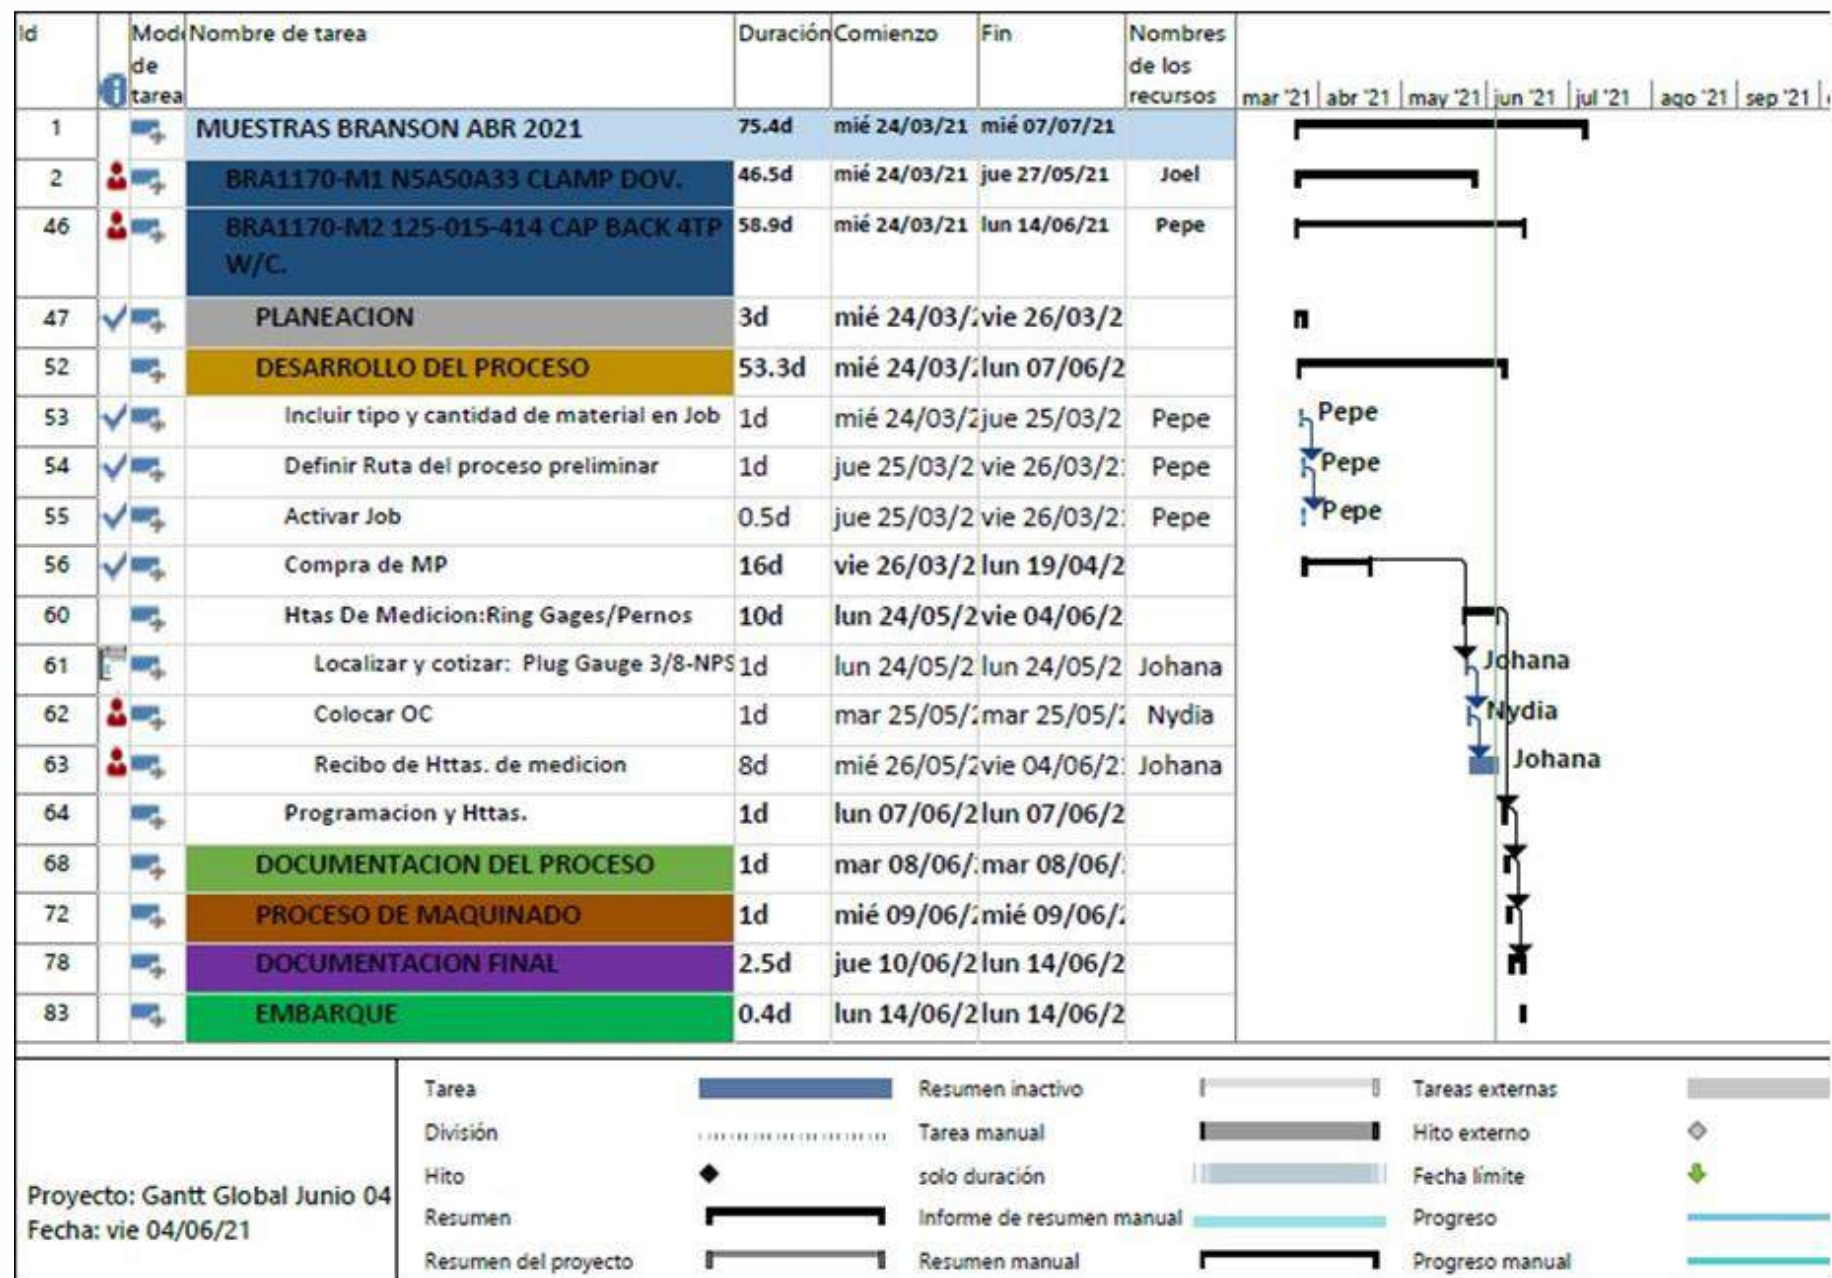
| Id | Modo de tarea | Nombre de tarea | Duración | Comienzo | Fin | Nombres de los recursos |
|---|---|---|---|---|---|---|
| 1 | | MUESTRAS BRANSON ABR 2021 | 75.4d | mié 24/03/21 | mié 07/07/21 | |
| 2 | | BRA1170-M1 N5A50A33 CLAMP DOV. | 46.5d | mié 24/03/21 | jue 27/05/21 | Joel |
| 46 | | BRA1170-M2 125-015-414 CAP BACK 4TP W/C. | 58.9d | mié 24/03/21 | lun 14/06/21 | Pepe |
| 47 | | PLANEACION | 3d | mié 24/03/2 | vie 26/03/2 | |
| 52 | | DESARROLLO DEL PROCESO | 53.3d | mié 24/03/2 | lun 07/06/2 | |
| 53 | | Incluir tipo y cantidad de material en Job | 1d | mié 24/03/2 | jue 25/03/2 | Pepe |
| 54 | | Definir Ruta del proceso preliminar | 1d | jue 25/03/2 | vie 26/03/2 | Pepe |
| 55 | | Activar Job | 0.5d | jue 25/03/2 | vie 26/03/2 | Pepe |
| 56 | | Compra de MP | 16d | vie 26/03/2 | lun 19/04/2 | |
| 60 | | Htas De Medicion:Ring Gages/Pernos | 10d | lun 24/05/2 | vie 04/06/2 | |
| 61 | | Localizar y cotizar: Plug Gauge 3/8-NPS | 1d | lun 24/05/2 | lun 24/05/2 | Johana |
| 62 | | Colocar OC | 1d | mar 25/05/2 | mar 25/05/2 | Nydia |
| 63 | | Recibo de Httas. de medicion | 8d | mié 26/05/2 | vie 04/06/2 | Johana |
| 64 | | Programacion y Httas. | 1d | lun 07/06/2 | lun 07/06/2 | |
| 68 | | DOCUMENTACION DEL PROCESO | 1d | mar 08/06/2 | mar 08/06/2 | |
| 72 | | PROCESO DE MAQUINADO | 1d | mié 09/06/2 | mié 09/06/2 | |
| 78 | | DOCUMENTACION FINAL | 2.5d | jue 10/06/2 | lun 14/06/2 | |
| 83 | | EMBARQUE | 0.4d | lun 14/06/2 | lun 14/06/2 | |

mar '21 | abr '21 | may '21 | jun '21 | jul '21 | ago '21 | sep '21

Pepe
Pepe
Pepe
Johana
Nydia
Johana

Proyecto: Gantt Global Junio 04
Fecha: vie 04/06/21

Tarea
División
Hito
Resumen
Resumen del proyecto
Resumen inactivo
Tarea manual
solo duración
Informe de resumen manual
Resumen manual
Tareas externas
Hito externo
Fecha límite
Progreso
Progreso manual